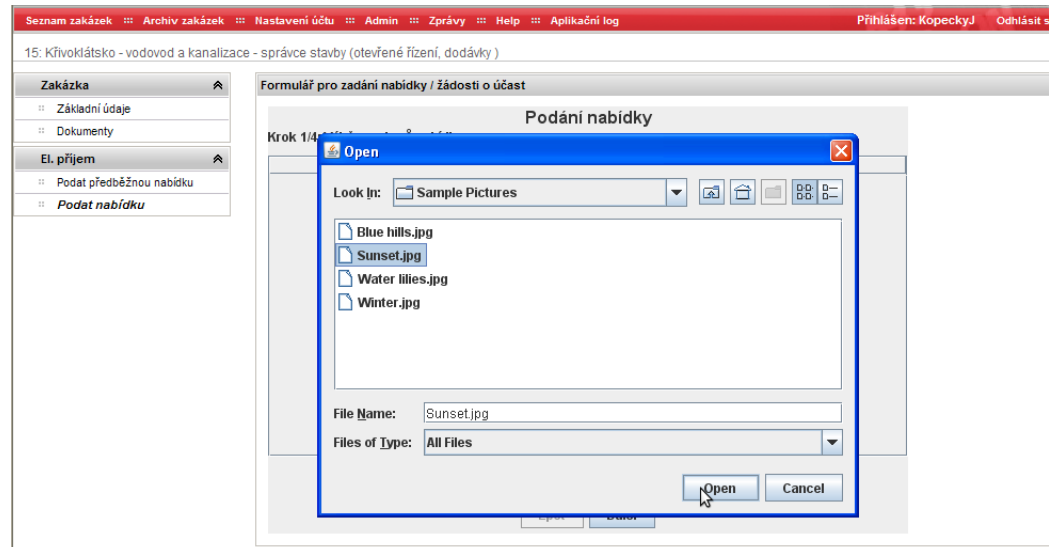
Seznam zakázek ::: Archiv zakázek ::: Nastavení účtu ::: Admin ::: Zprávy ::: Help ::: Aplikační log

Přihlášen: KopeckyJ Odhlásit s

15: Křivoklátsko - vodovod a kanalizace - správce stavby (otevřené řízení, dodávky )

Zakázka

Základní údaje

Dokumenty

El. příjem

Podat předběžnou nabídku

Podat nabídku

Formulář pro zadání nabídky / žádosti o účast

Podání nabídky

Krok 1/4 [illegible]

Open

Look In: Sample Pictures

Blue hills.jpg

Sunset.jpg

Water lilies.jpg

Winter.jpg

File Name: Sunset.jpg

Files of Type: All Files

Open

Cancel

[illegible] Další